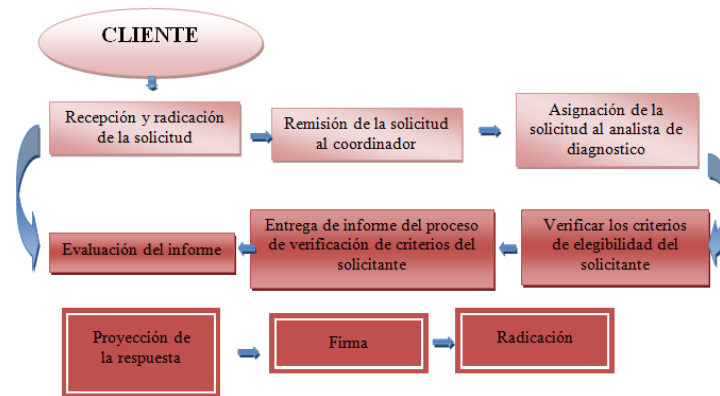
CLIENTE

Recepción y radicación de la solicitud

Remisión de la solicitud al coordinador

Asignación de la solicitud al analista de diagnostico

Verificar los criterios de elegibilidad del solicitante

Entrega de informe del proceso de verificación de criterios del solicitante

Evaluación del informe

Proyección de la respuesta

Firma

Radicación